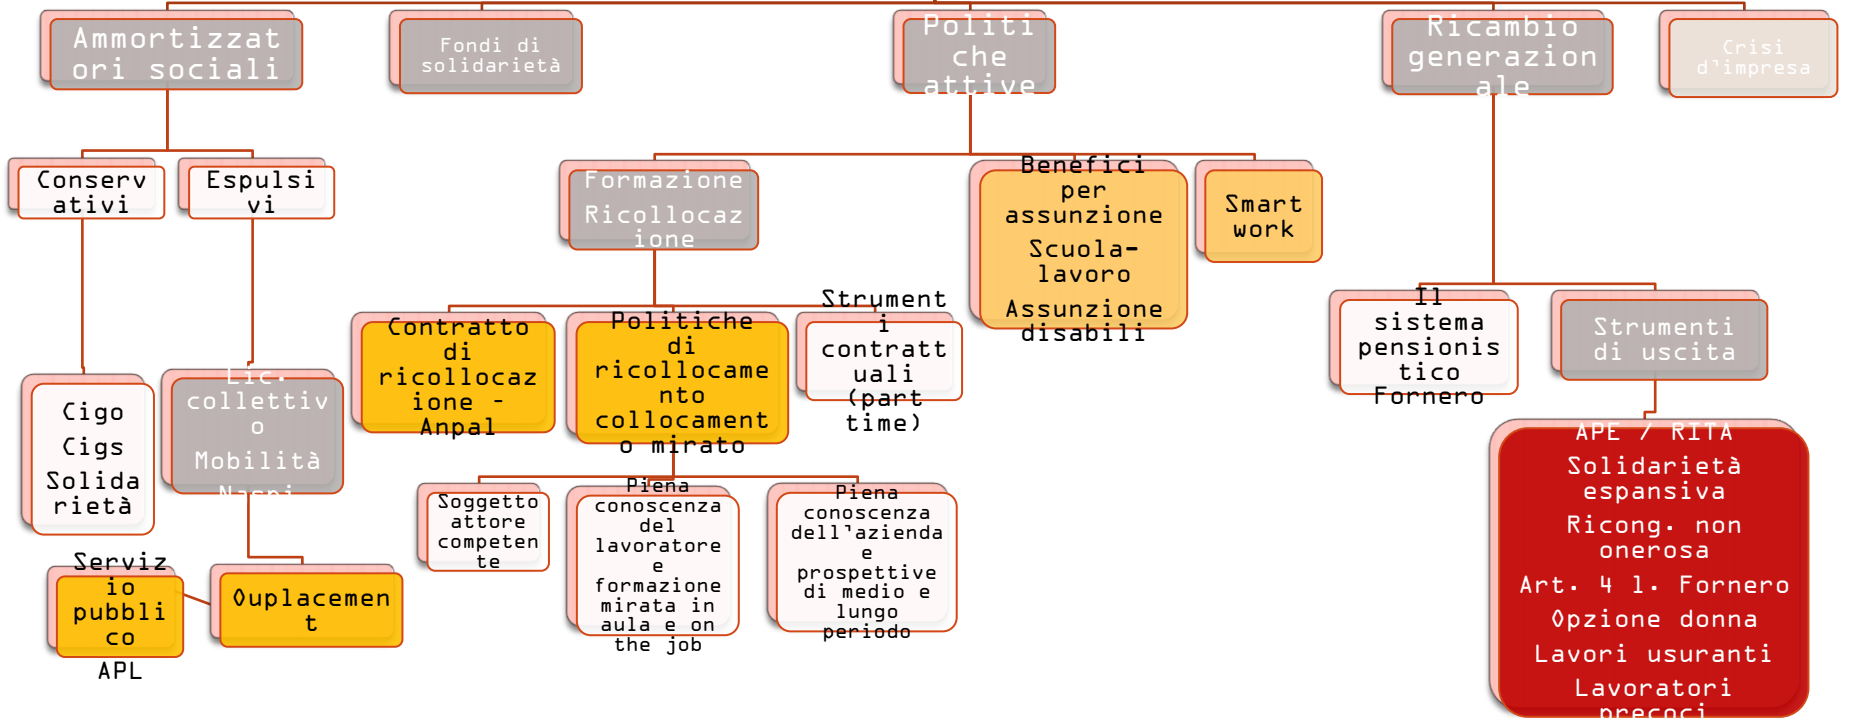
Ammortizzatori sociali

Fondi di solidarietà

Politiche attive

Ricambio generazionale

Crisi d'impresa

Conservativi

Espulsivi

Formazione Ricollocazione

Benefici per assunzione
Scuola-lavoro
Assunzione disabili

Smart work

Il sistema pensionistico Fornero

Strumenti di uscita

Cigo
Cigs
Solidarietà

Lic. collettivo
Mobilità
Naspi

Contratto di ricollocazione - Anpal

Politiche di ricollocamento collocamento mirato

Strumenti contrattuali (part time)

APE / RITA
Solidarietà espansiva
Ricong. non onerosa
Art. 4 l. Fornero
Opzione donna
Lavori usuranti
Lavoratori precoci

Soggetto attore competente

Piena conoscenza del lavoratore e formazione mirata in aula e on the job

Piena conoscenza dell'azienda e prospettive di medio e lungo periodo

Servizio pubblico
APL

Ouplacement